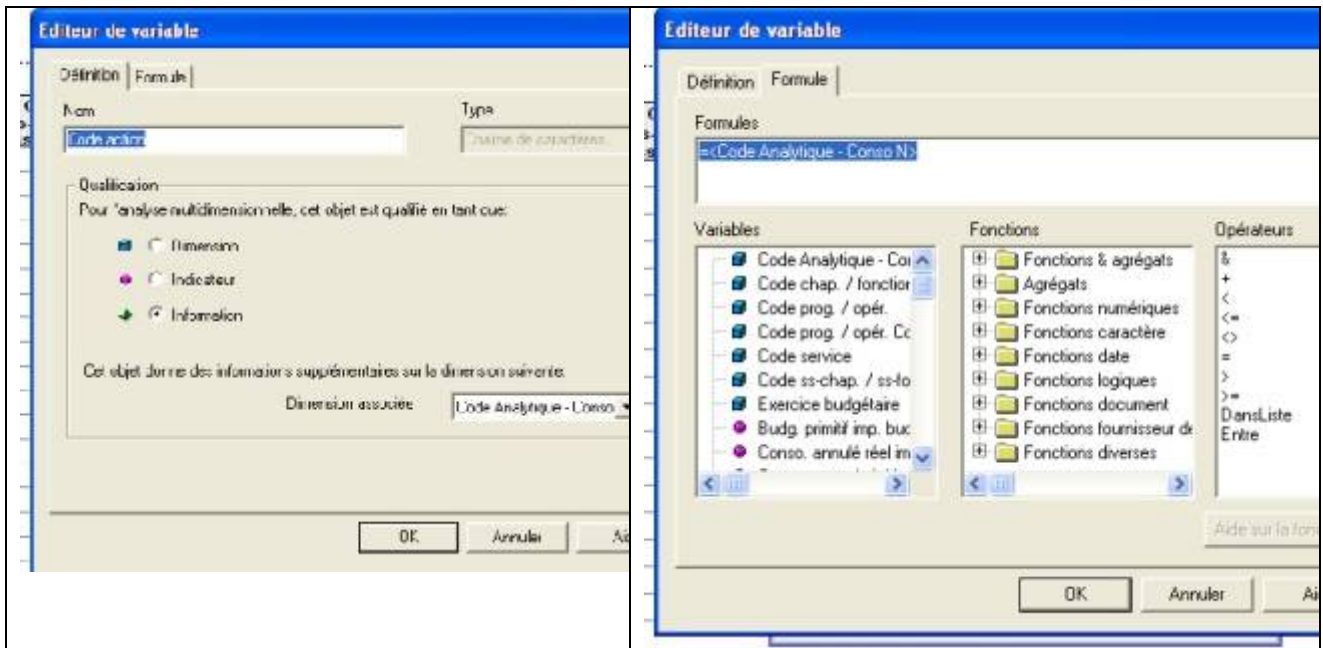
Editeur de variable

Définition | Formule

Nom
Code action

Type
Chaine de caractères

Qualification
Pour l'analyse multidimensionnelle, cet objet est qualifié en tant que:

Dimension
Indicateur
Information

Cet objet donne des informations supplémentaires sur la dimension suivante:

Dimension associée
Code Analytique - Conso

OK
Annuler
Ai

Editeur de variable

Définition | Formule

Formules
=<Code Analytique - Conso N>

Variables
Code Analytique - Co
Code chap. / fonction
Code prog. / opér.
Code prog. / opér. Co
Code service
Code ss-chap. / ss-fo
Exercice budgétaire
Budg. primitif imp. buc
Conso. annulé réel im

Fonctions
Fonctions & agrégats
Agrégats
Fonctions numériques
Fonctions caractère
Fonctions date
Fonctions logiques
Fonctions document
Fonctions fournisseur de
Fonctions diverses

Opérateurs
&
+
<
<=
<>
=
>
>=
DansListe
Entre

Aide sur la fon

OK
Annuler
Ai